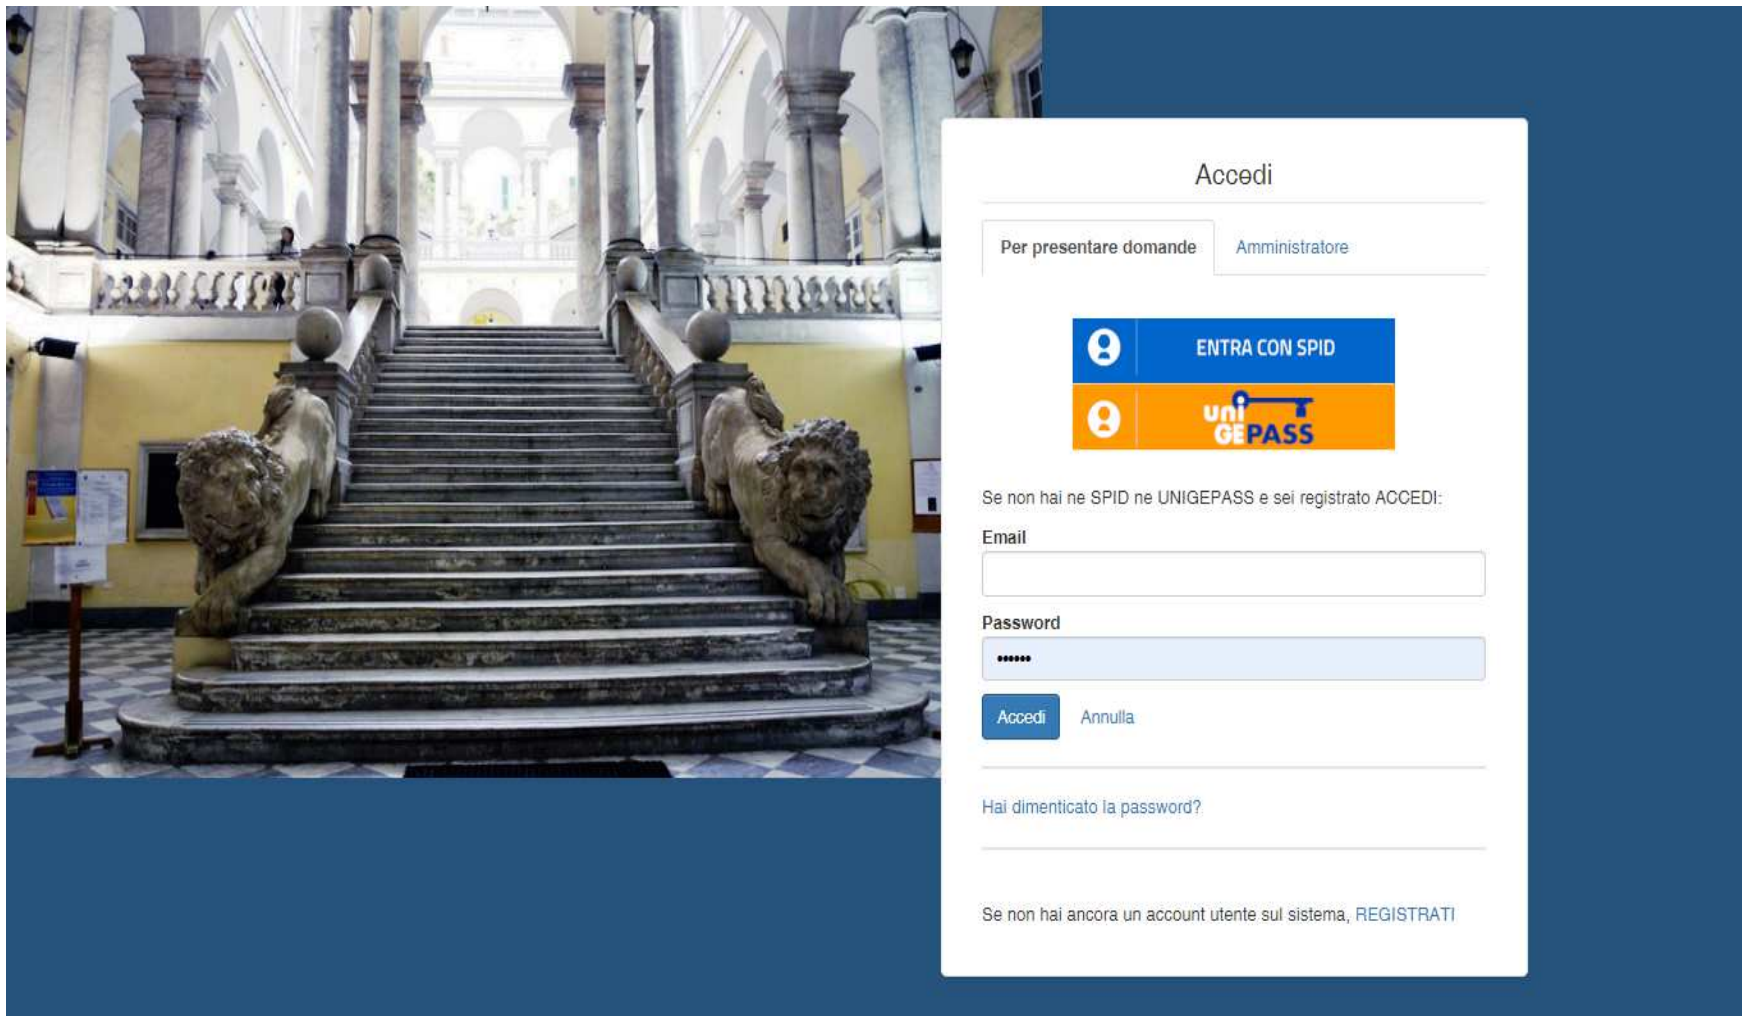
Accedi

Per presentare domande

Amministratore

ENTRA CON SPID

uni GEPASS

Se non hai ne SPID ne UNIGEPASS e sei registrato ACCEDI:

Email

Password

••••••

Accedi

Annulla

Hai dimenticato la password?

Se non hai ancora un account utente sul sistema, REGISTRATI